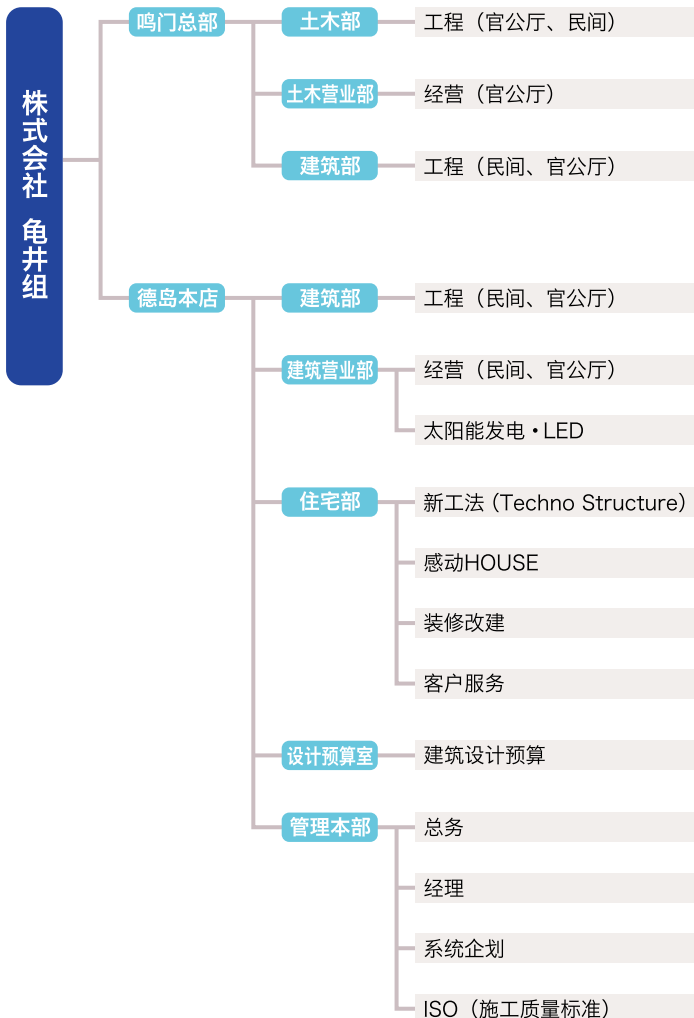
株式会社 亀井组

鸣门总部

土木部
工程（官公厅、民间）

土木营业部
经营（官公厅）

建筑部
工程（民间、官公厅）

德岛本店

建筑部
工程（民间、官公厅）

建筑营业部
经营（民间、官公厅）
太阳能发电・LED

住宅部
新工法（Techno Structure）
感动HOUSE
装修改建
客户服务

设计预算室
建筑设计预算

管理本部
总务
经理
系统企划
ISO（施工质量标准）